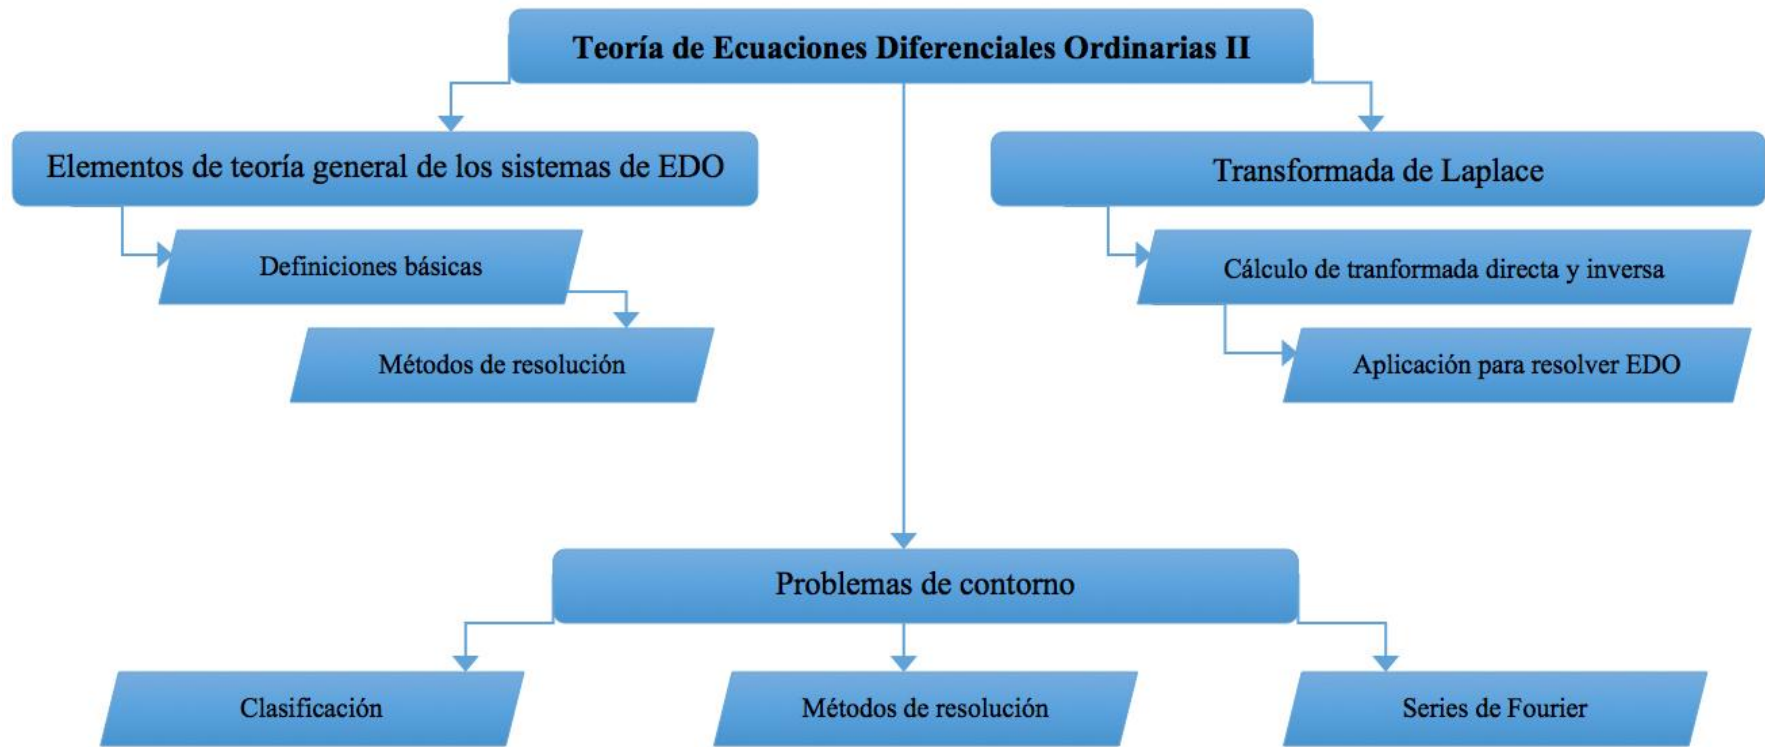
Teoría de Ecuaciones Diferenciales Ordinarias II

Elementos de teoría general de los sistemas de EDO

Definiciones básicas

Métodos de resolución

Transformada de Laplace

Cálculo de tranformada directa y inversa

Aplicación para resolver EDO

Problemas de contorno

Clasificación

Métodos de resolución

Series de Fourier